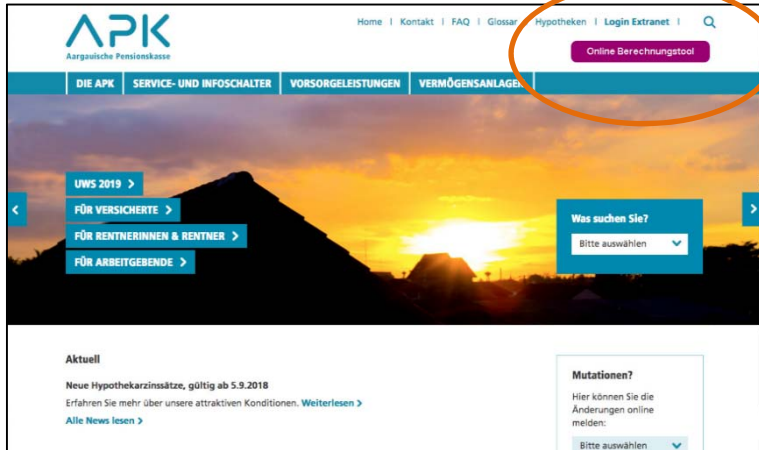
APK
Aargauische Pensionskasse

Home | Kontakt | FAQ | Glossar | Hypotheken | Login Extranet |

Online Berechnungstool

DIE APK | SERVICE- UND INFOSCHALTER | VORSORGELEISTUNGEN | VERMÖGENSANLAGE

UWS 2019 >
FÜR VERSICHERTE >
FÜR RENTNERINNEN & RENTNER >
FÜR ARBEITGEBENDE >

Was suchen Sie?
Bitte auswählen

Aktuell

Neue Hypothekarzinssätze, gültig ab 5.9.2018
Erfahren Sie mehr über unsere attraktiven Konditionen. Weiterlesen >
Alle News lesen >

Mutationen?
Hier können Sie die Änderungen online melden:
Bitte auswählen